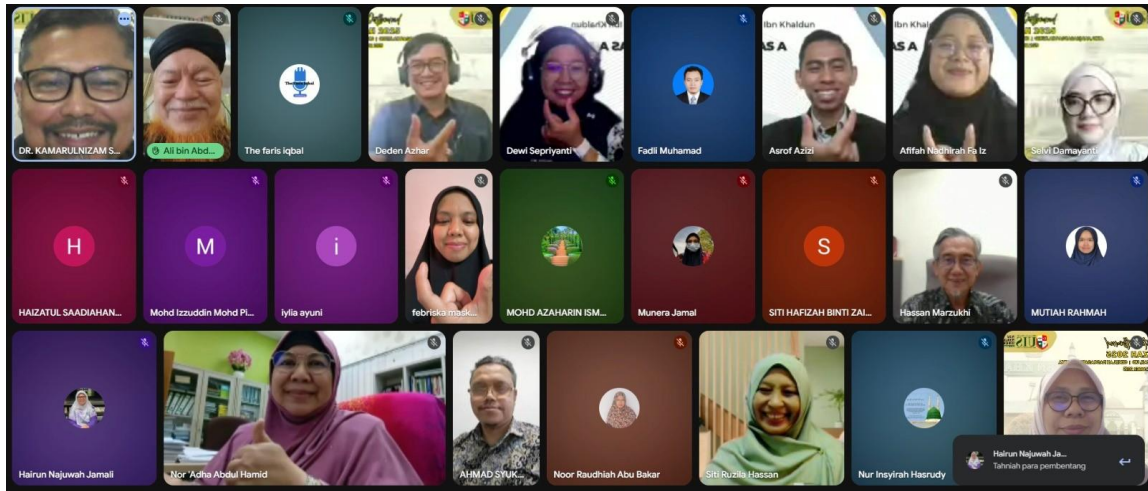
DR. KAMARULNIZAM S...

Ali bin Abd...

The faris iqbal

Deden Azhar

Dewi Sepriyanti

Fadli Muhamad

Asrof Azizi

Afifah Nadhirah Fa Iz

Selvi Damayanti

HAIZATUL SAADIAHAN...

Mohd Izzuddin Mohd Pi...

Iylia ayuni

febriska mask...

MOHD AZAHARIN ISM...

Munera Jamal

SITI HAFIZAH BINTI ZAI...

Hassan Marzukhi

MUTIAH RAHMAH

Hairun Najuwah Jamali

Nor 'Adha Abdul Hamid

AHMAD SYUK...

Noor Raudhiah Abu Bakar

Siti Ruzila Hassan

Nur Insyirah Hasrudy

Hairun Najuwah Ja...
Tahniah para pembentang